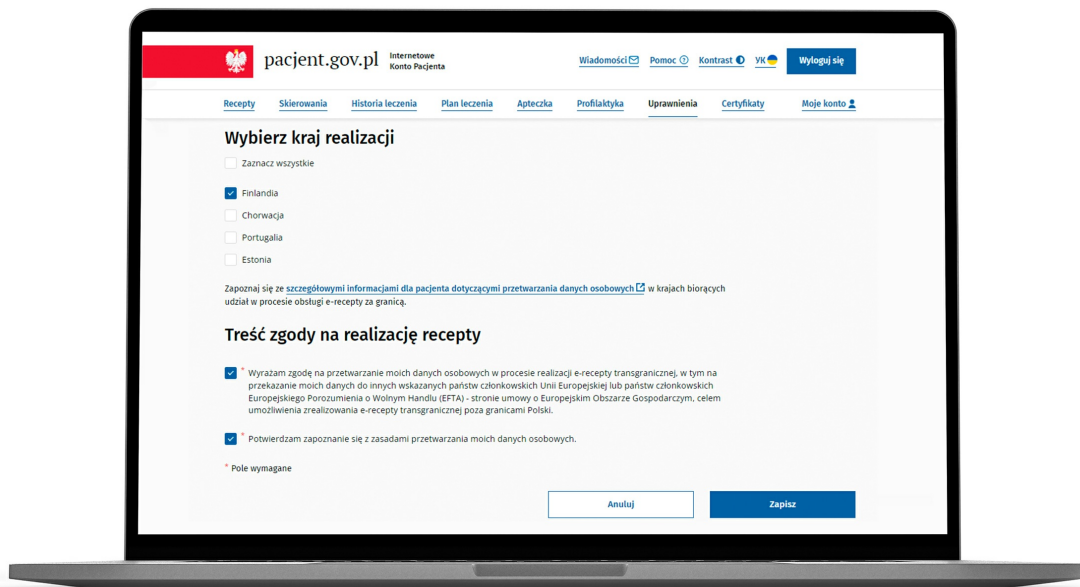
pacjent.gov.pl Internetowe Konto Pacjenta

Wiadomości Pomoc Kontrast UK Wyloguj się

Recepty Skierowania Historia leczenia Plan leczenia Apteczka Profilaktyka Uprawnienia Certyfikaty Moje konto

Wybierz kraj realizacji

Zaznacz wszystkie

Finlandia

Chorwacja

Portugalia

Estonia

Zapoznaj się ze szczegółowymi informacjami dla pacjenta dotyczącymi przetwarzania danych osobowych w krajach biorących udział w procesie obsługi e-recepty za granicą.

Treść zgody na realizację recepty

* Wyrażam zgodę na przetwarzanie moich danych osobowych w procesie realizacji e-recepty transgranicznej, w tym na przekazanie moich danych do innych wskazanych państw członkowskich Unii Europejskiej lub państw członkowskich Europejskiego Porozumienia o Wolnym Handlu (EFTA) - stronie umowy o Europejskim Obszarze Gospodarczym, celem umożliwienia zrealizowania e-recepty transgranicznej poza granicami Polski.

* Potwierdzam zapoznanie się z zasadami przetwarzania moich danych osobowych.

* Pole wymagane

Anuluj

Zapisz